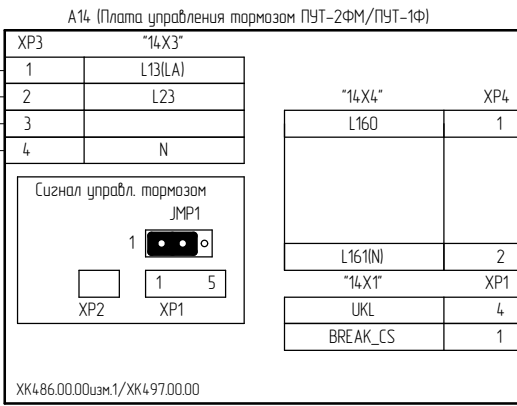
A14 (Плата управления тормозом ПУТ-2ФМ/ПУТ-1Ф)

| XP3 | "14X3" |
|---|---|
| 1 | L13(LA) |
| 2 | L23 |
| 3 | |
| 4 | N |

Сигнал управл. тормозом

JMP1

1

1 5

XP2 XP1

| "14X4" | XP4 |
|---|---|
| L160 | 1 |
| L161(N) | 2 |

| "14X1" | XP1 |
|---|---|
| UKL | 4 |
| BREAK_CS | 1 |

XK486.00.00изм.1/XK497.00.00